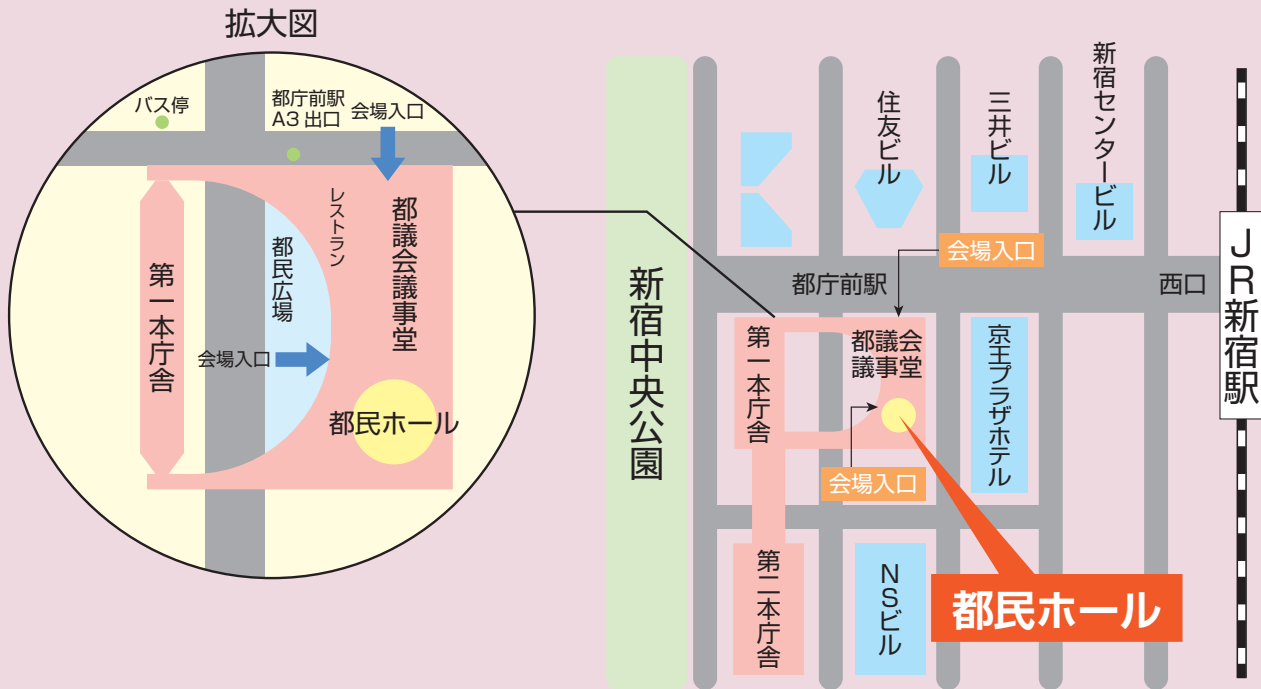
拡大図

バス停

都庁前駅 A3 出口

会場入口

レストラン

都議会議事堂

第一本庁舎

都民広場

会場入口

都民ホール

新宿中央公園

住友ビル

三井ビル

新宿センタービル

会場入口

都庁前駅

西口

JR新宿駅

第一本庁舎

都議会議事堂

京王プラザホテル

会場入口

第二本庁舎

NSビル

都民ホール